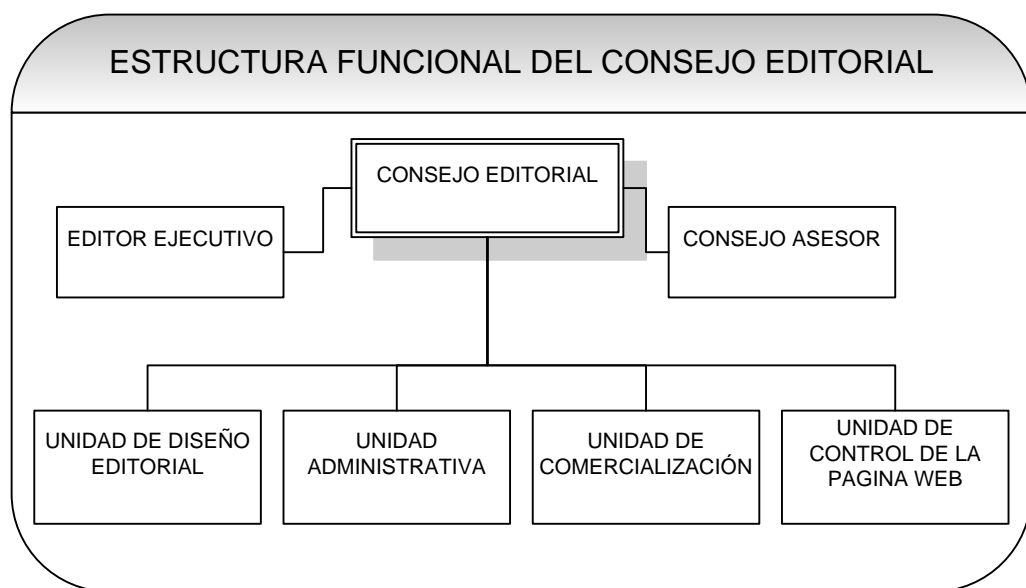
ESTRUCTURA FUNCIONAL DEL CONSEJO EDITORIAL

CONSEJO EDITORIAL

EDITOR EJECUTIVO

CONSEJO ASESOR

UNIDAD DE DISEÑO EDITORIAL

UNIDAD ADMINISTRATIVA

UNIDAD DE COMERCIALIZACIÓN

UNIDAD DE CONTROL DE LA PAGINA WEB